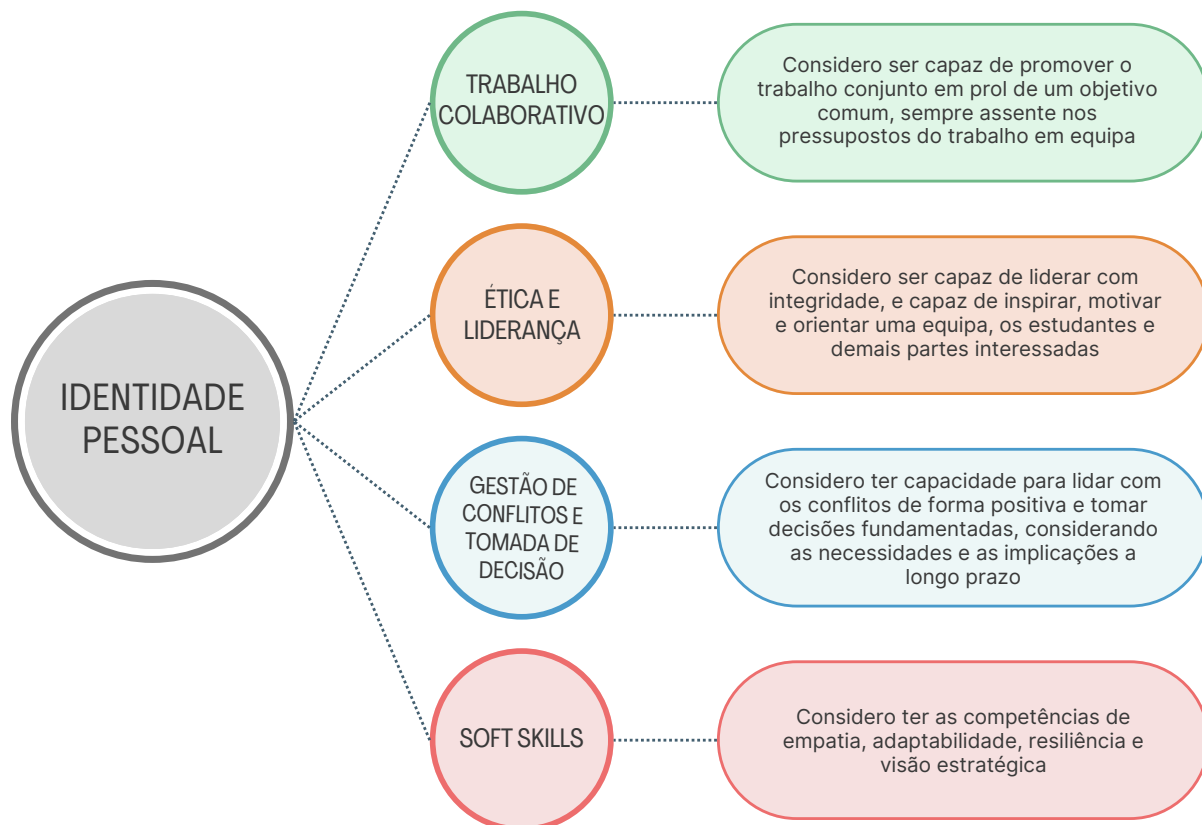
IDENTIDADE PESSOAL

TRABALHO COLABORATIVO

Considero ser capaz de promover o trabalho conjunto em prol de um objetivo comum, sempre assente nos pressupostos do trabalho em equipa

ÉTICA E LIDERANÇA

Considero ser capaz de liderar com integridade, e capaz de inspirar, motivar e orientar uma equipa, os estudantes e demais partes interessadas

GESTÃO DE CONFLITOS E TOMADA DE DECISÃO

Considero ter capacidade para lidar com os conflitos de forma positiva e tomar decisões fundamentadas, considerando as necessidades e as implicações a longo prazo

SOFT SKILLS

Considero ter as competências de empatia, adaptabilidade, resiliência e visão estratégica